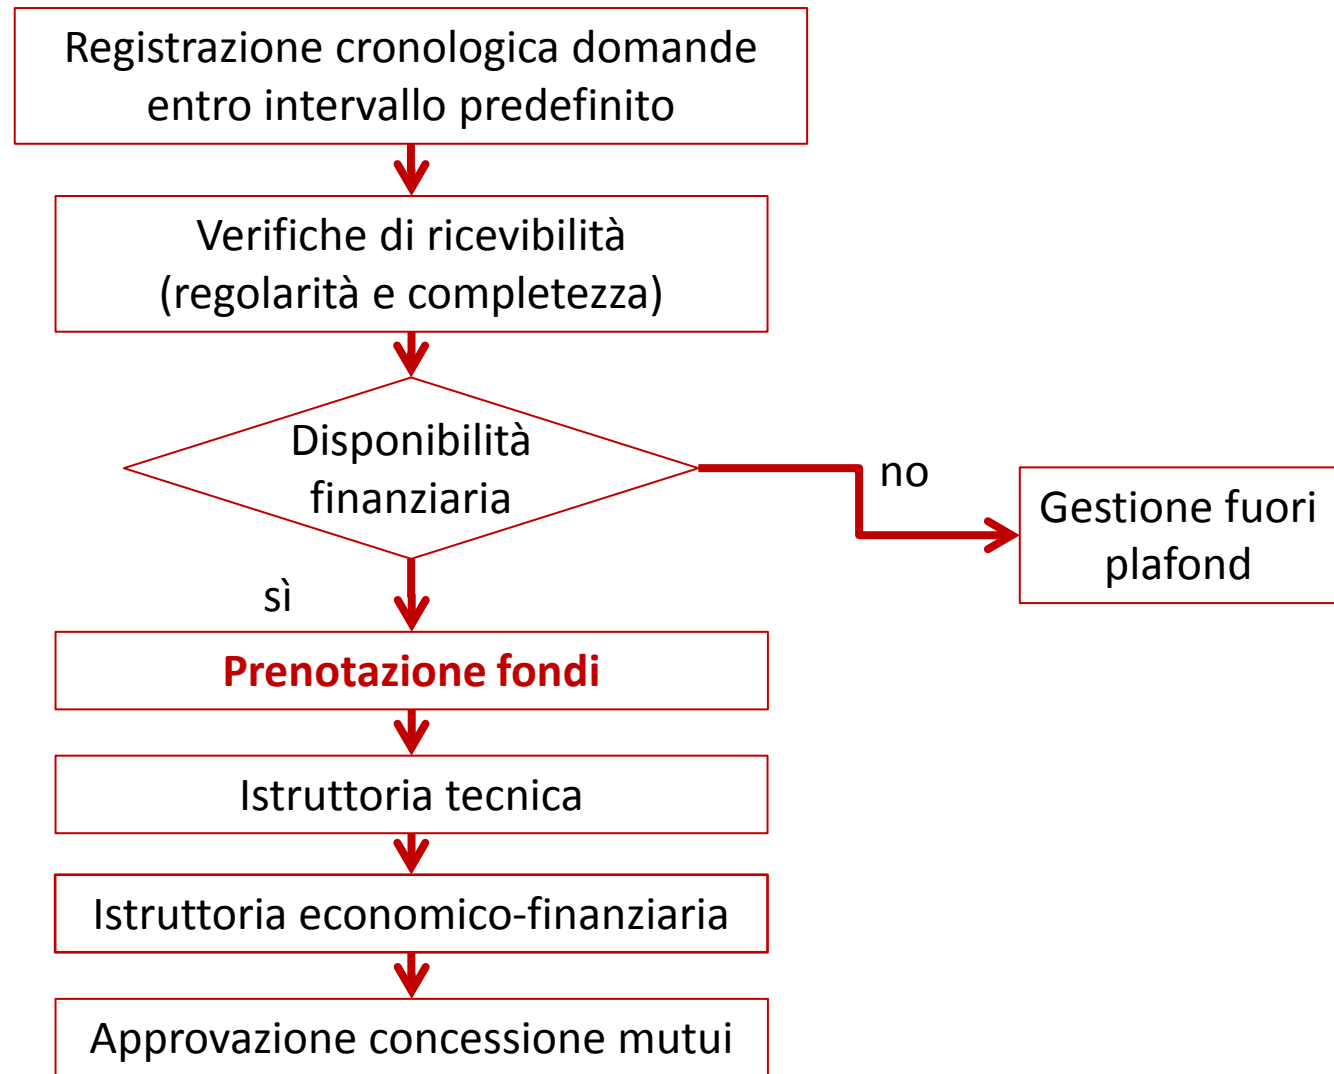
Registrazione cronologica domande entro intervallo predefinito

Verifiche di ricevibilità (regolarità e completezza)

Disponibilità finanziaria

no

Gestione fuori plafond

sì

Prenotazione fondi

Istruttoria tecnica

Istruttoria economico-finanziaria

Approvazione concessione mutui